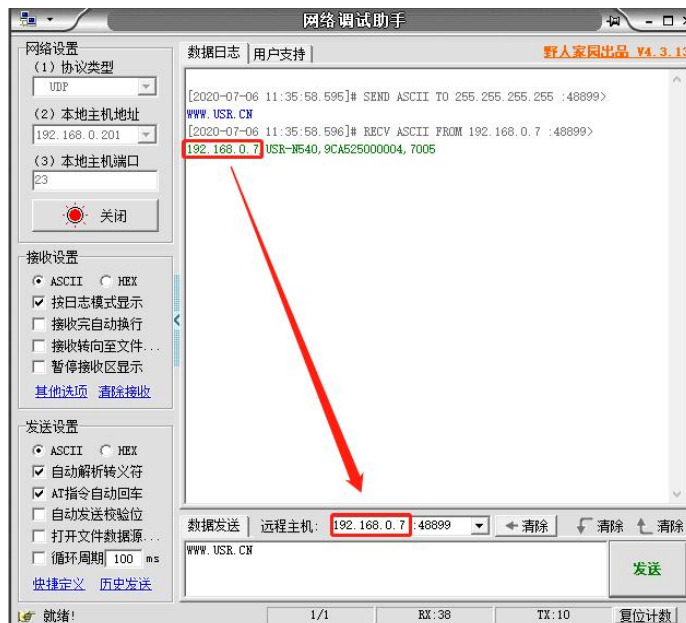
网络调试助手

网络设置
(1) 协议类型
UDP
(2) 本地主机地址
192.168.0.201
(3) 本地主机端口
23
关闭

接收设置
ASCII HEX
按日志模式显示
接收完自动换行
接收转向至文件...
暂停接收区显示
其他选项 清除接收

发送设置
ASCII HEX
自动解析转义符
AT指令自动回车
自动发送校验位
打开文件数据源...
循环周期 100 ms
快捷定义 历史发送

数据日志 | 用户支持 |
野人家园出品 V4.3.13

[2020-07-06 11:35:58.595]# SEND ASCII TO 255.255.255.255 :48899>
WWW.USR.CN
[2020-07-06 11:35:58.596]# RECV ASCII FROM 192.168.0.7 :48899>
192.168.0.7 USR-N540,9CA525000004,7005

数据发送 | 远程主机: 192.168.0.7 :48899 清除 清除 清除
WWW.USR.CN
发送

就绪! 1/1 RX:38 TX:10 复位计数